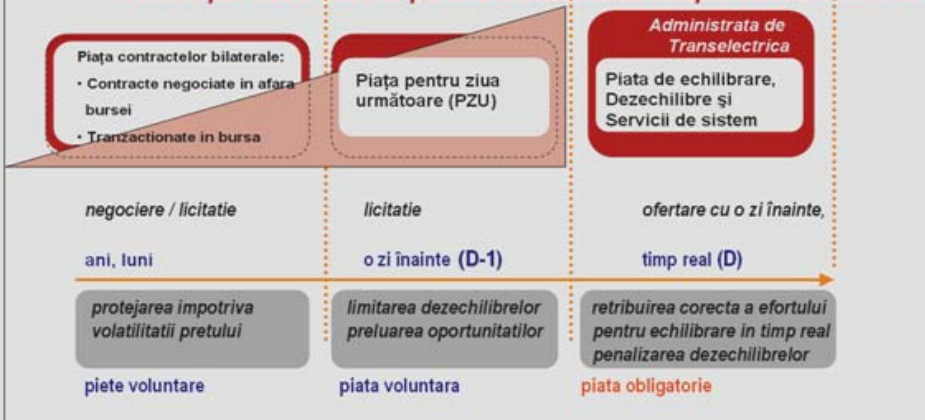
Piața contractelor bilaterale:
• Contracte negociate in afara bursei
• Tranzactionate in bursa

Piața pentru ziua următoare (PZU)

Administrata de Transelectrica

Piata de echilibrare, Dezechilibre şi Servicii de sistem

negociere / licitatie

licitatie

ofertare cu o zi înainte,

ani, luni

o zi înainte (D-1)

timp real (D)

protejarea impotriva volatilitatii pretului

limitarea dezechilibrelor preluarea oportunitatilor

retribuirea corecta a efortului pentru echilibrare in timp real penalizarea dezechilibrelor

piete voluntare

piata voluntara

piata obligatorie